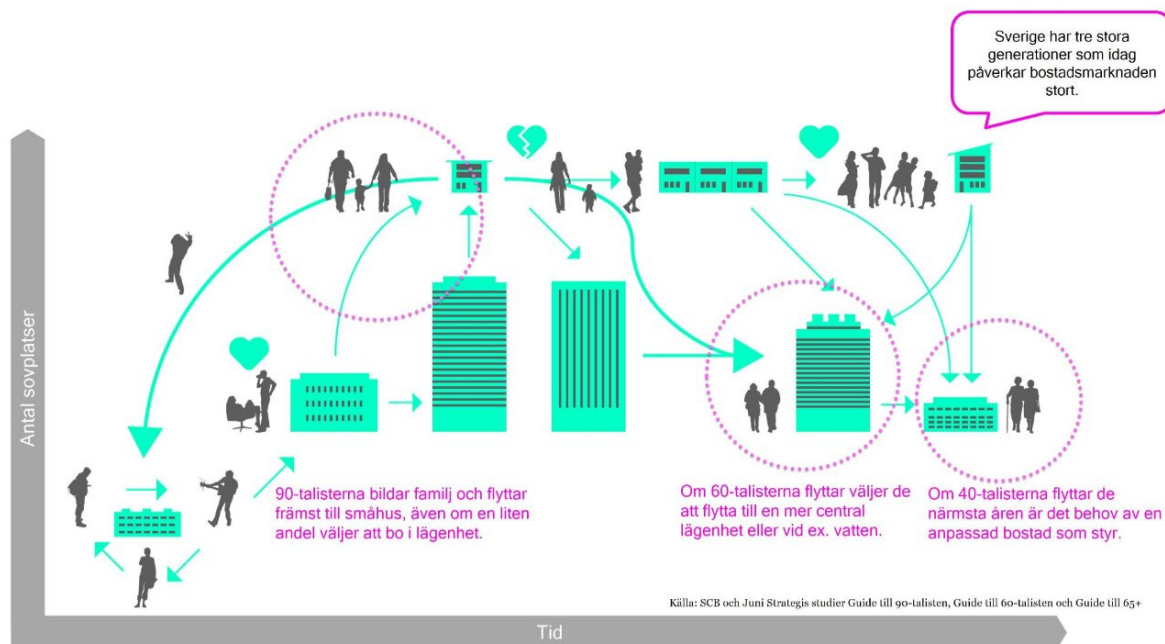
Sverige har tre stora generationer som idag påverkar bostadsmarknaden stort.

Antal sovplatser

90-talisterna bildar familj och flyttar främst till småhus, även om en liten andel väljer att bo i lägenhet.

Om 60-talisterna flyttar väljer de att flytta till en mer central lägenhet eller vid ex. vatten.

Om 40-talisterna flyttar de närmsta åren är det behov av en anpassad bostad som styr.

Källa: SCB och Juni Strategis studier Guide till 90-talisten, Guide till 60-talisten och Guide till 65+

Tid